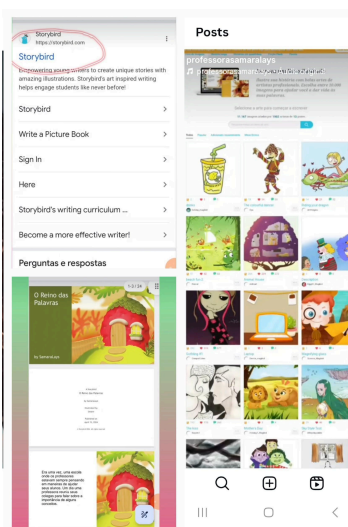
Storybird
https://storybird.com

Storybird

Empowering young writers to create unique stories with amazing illustrations. Storybird's art inspired writing helps engage students like never before!

Storybird

Write a Picture Book

Sign In

Here

Storybird's writing curriculum ...

Become a more effective writer!

Perguntas e respostas

O Reino das Palavras

1/24

by Samaralays

Era uma vez, uma escola onde os professores estavam sempre pensando em maneiras de ajudar seus alunos. Um dia uma professora muito sábia chegou para falar sobre a importância de alguns conteúdos.

Posts

professorasamaralays

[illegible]

Q